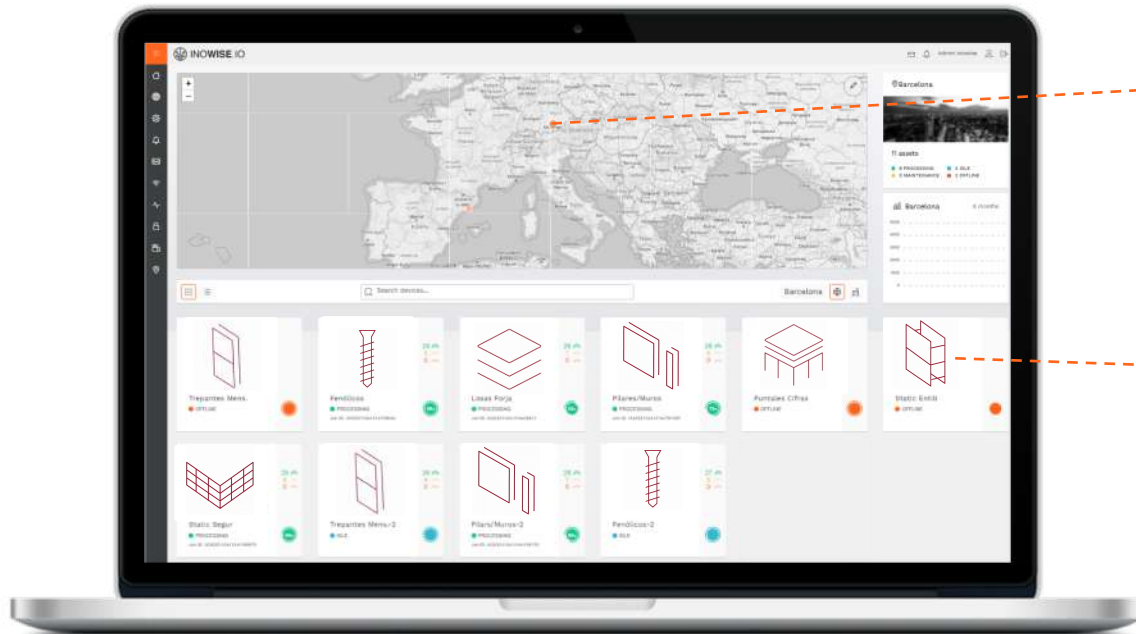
INOWISE IO

Barcelona

11 assets

Barcelona

Search devices...

Barcelona

Trepantes Mens.
OFFLINE

Fenólicos
PROCESSING

Losas Forja
PROCESSING

Pilares/Muros
PROCESSING

Puntales Cifras
OFFLINE

Static Entib
OFFLINE

Static Segur
PROCESSING

Trepantes Mens.-2
IDLE

Pilars/Muros-2
PROCESSING

Fenólicos-2
IDLE